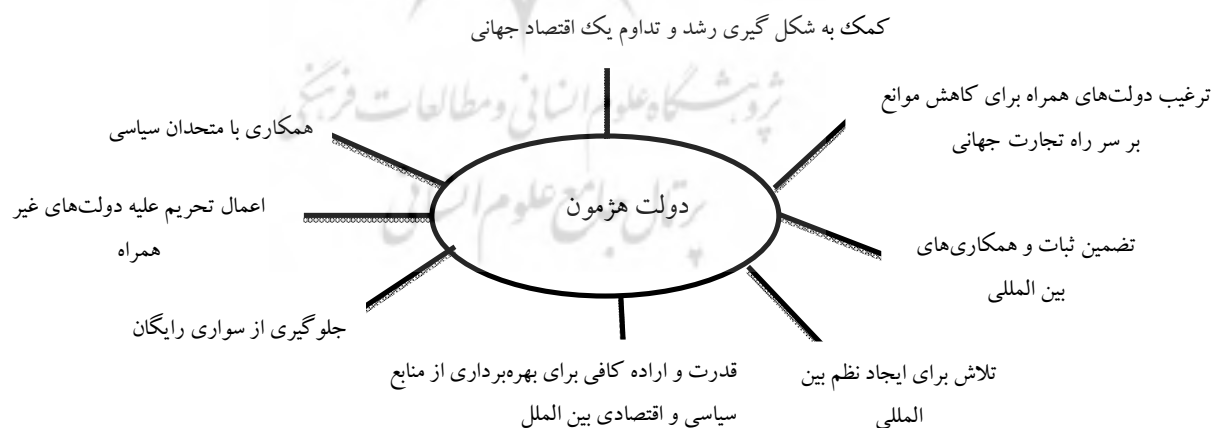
کمک به شکل گیری رشد و تداوم یک اقتصاد جهانی

ترغیب دولت‌های همراه برای کاهش موانع بر سر راه تجارت جهانی

همکاری با متحدان سیاسی

دولت هژمون

اعمال تحریم علیه دولت‌های غیر همراه

تضمین ثبات و همکاری‌های بین المللی

جلوگیری از سواری رایگان

قدرت و اراده کافی برای بهره‌برداری از منابع سیاسی و اقتصادی بین الملل

تلاش برای ایجاد نظم بین المللی

پژوهشگاه علوم انسانی و مطالعات فرهنگی
پرتال جامع علوم انسانی